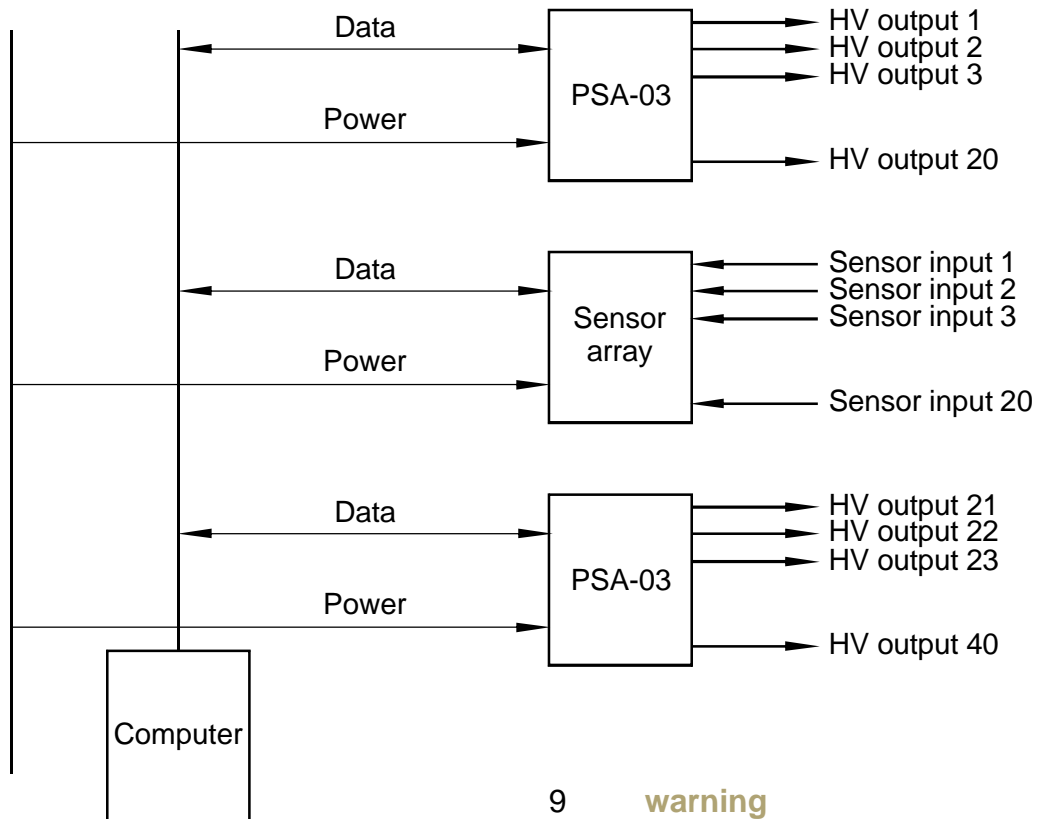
Data

PSA-03

HV output 1
HV output 2
HV output 3

Power

HV output 20

Data

Sensor array

Sensor input 1
Sensor input 2
Sensor input 3

Power

Sensor input 20

Data

PSA-03

HV output 21
HV output 22
HV output 23

Power

HV output 40

Computer

9 warning